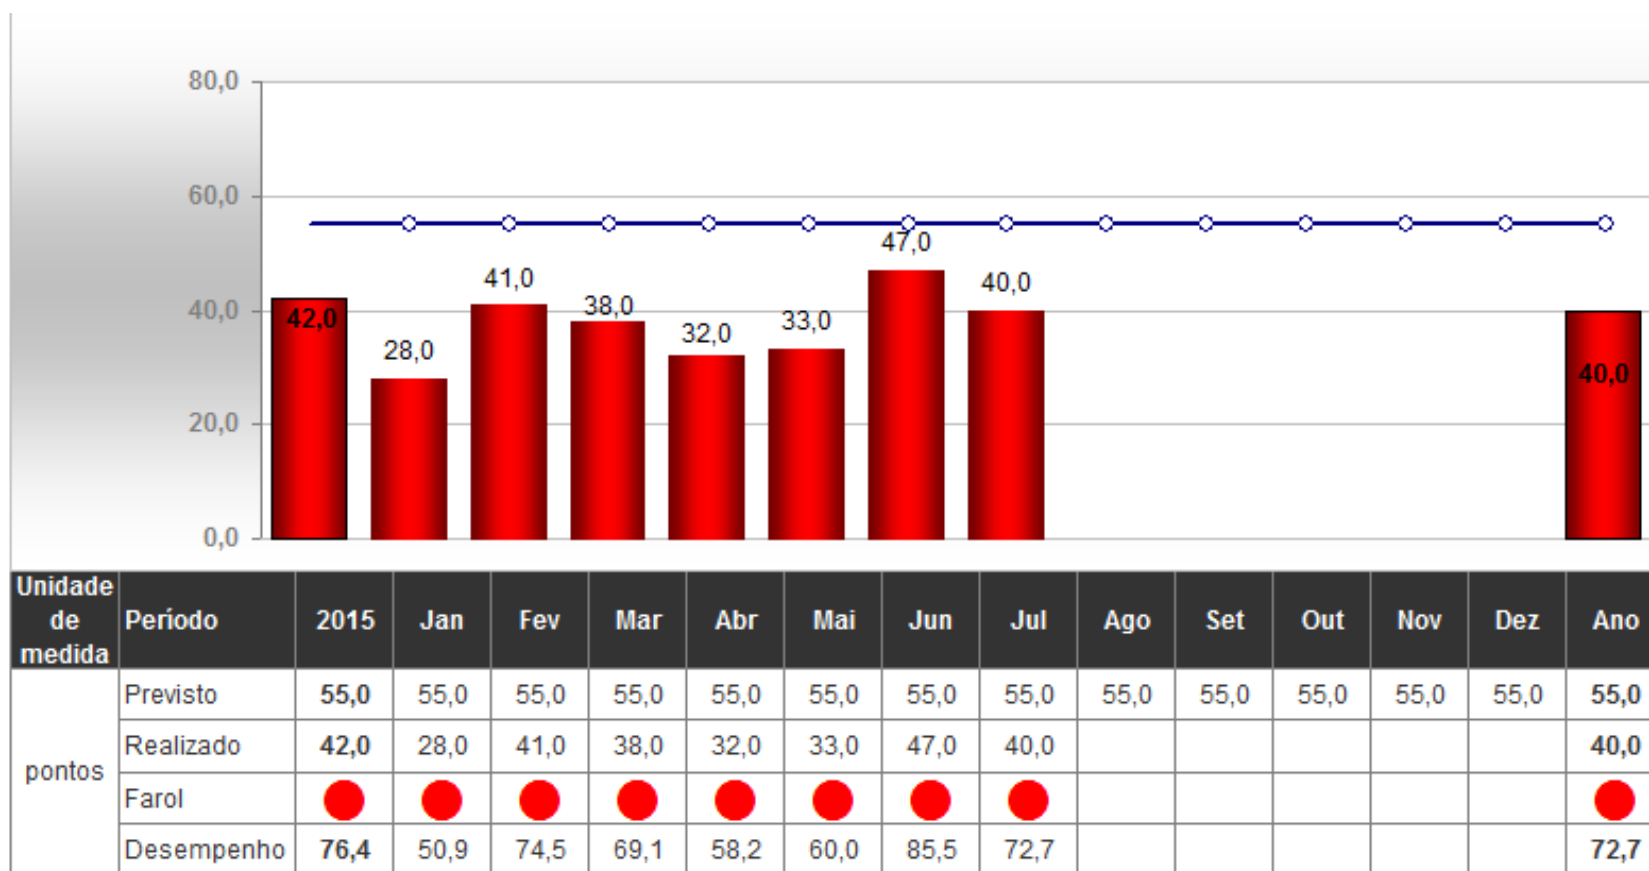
80,0
60,0
40,0
20,0
0,0

42,0 28,0 41,0 38,0 32,0 33,0 47,0 40,0 40,0

| Unidade de medida | Período | 2015 | Jan | Fev | Mar | Abr | Mai | Jun | Jul | Ago | Set | Out | Nov | Dez | Ano |
|---|---|---|---|---|---|---|---|---|---|---|---|---|---|---|---|
| pontos | Previsto | 55,0 | 55,0 | 55,0 | 55,0 | 55,0 | 55,0 | 55,0 | 55,0 | 55,0 | 55,0 | 55,0 | 55,0 | 55,0 | 55,0 |
| | Realizado | 42,0 | 28,0 | 41,0 | 38,0 | 32,0 | 33,0 | 47,0 | 40,0 | | | | | | 40,0 |
| | Farol | | | | | | | | | | | | | | |
| | Desempenho | 76,4 | 50,9 | 74,5 | 69,1 | 58,2 | 60,0 | 85,5 | 72,7 | | | | | | 72,7 |